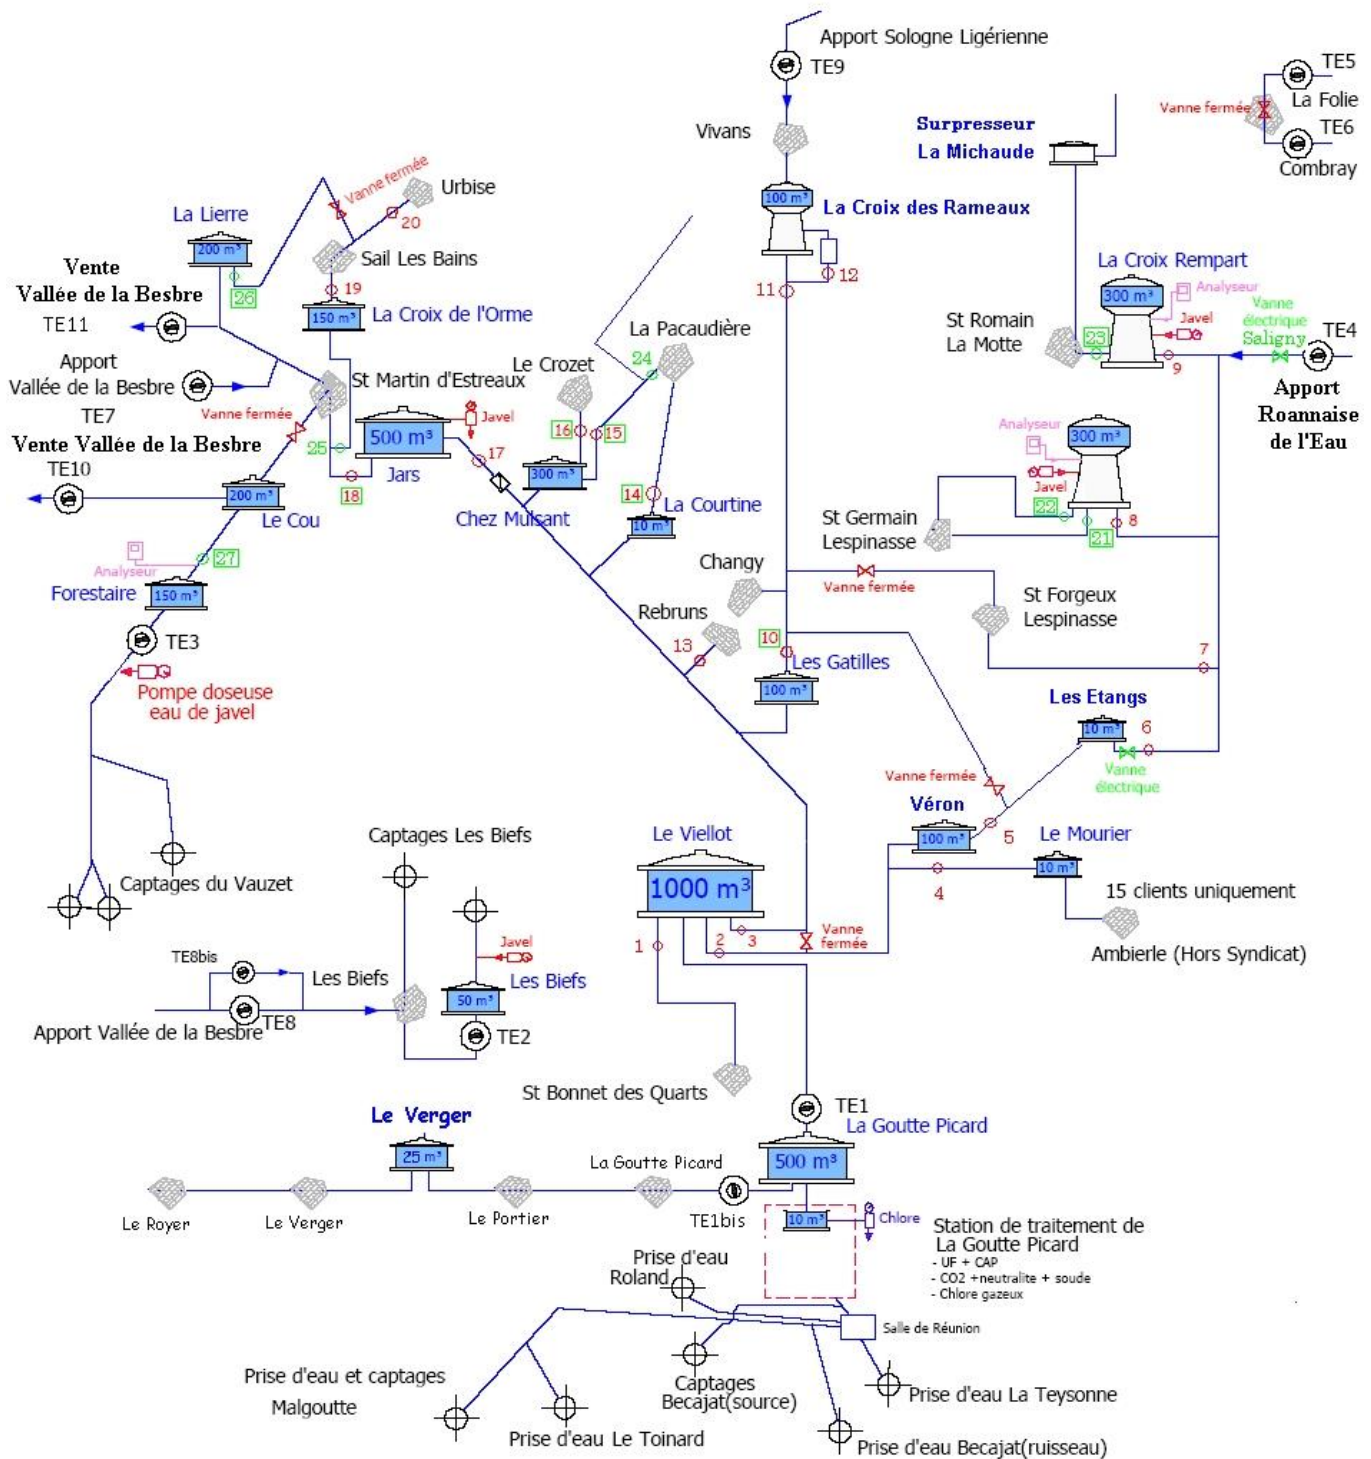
Apport Sologne Ligérienne
TE9
Vivans
100 m³
La Croix des Rameaux
12
11
Surpresseur
La Michaude
TE5
Vanne fermée
La Folie
TE6
Combray
Urbise
Vanne fermée
20
Sail Les Bains
La Lierre
200 m³
26
19
150 m³
La Croix de l'Orme
Vente
Vallée de la Besbre
TE11
Apport
Vallée de la Besbre
TE7
Vente Vallée de la Besbre
TE10
Vanne fermée
St Martin d'Estreaux
25
500 m³
Javel
Jars
18
17
200 m³
Le Cou
La Pacaudière
Le Crozet
24
16
15
300 m³
14
La Courtine
10 m³
Chez Mulsant
La Croix Rempart
300 m³
Analyseur
Javel
Vanne électrique
Saligny
TE4
St Romain
La Motte
23
9
Apport
Roannaise
de l'Eau
Analyseur
300 m³
Javel
22
21
8
St Germain
Lespinasse
Analyseur
27
Forestaire
150 m³
TE3
Pompe doseuse
eau de javel
Changy
Vanne fermée
St Forgeux
Lespinasse
Rebruns
13
10
Les Gatilles
100 m³
7
Les Etangs
10 m³
6
Vanne électrique
Vanne fermée
Véron
100 m³
5
Le Mourier
10 m³
4
15 clients uniquement
Ambierle (Hors Syndicat)
Captages du Vauzet
Captages Les Biefs
Javel
Les Biefs
50 m³
TE2
TE8bis
Les Biefs
TE8
Apport Vallée de la Besbre
Le Viellot
1000 m³
1
2
3
Vanne fermée
St Bonnet des Quarts
TE1
La Goutte Picard
Le Verger
25 m³
La Goutte Picard
500 m³
Le Royer
Le Verger
Le Portier
TE1bis
10 m³
Chlore
Station de traitement de
La Goutte Picard
- UF + CAP
- CO2 +neutralite + soude
- Chlore gazeux
Prise d'eau
Roland
Salle de Réunion
Prise d'eau et captages
Malgoutte
Captages
Becajat(source)
Prise d'eau La Teysonne
Prise d'eau Le Toinard
Prise d'eau Becajat(ruisseau)